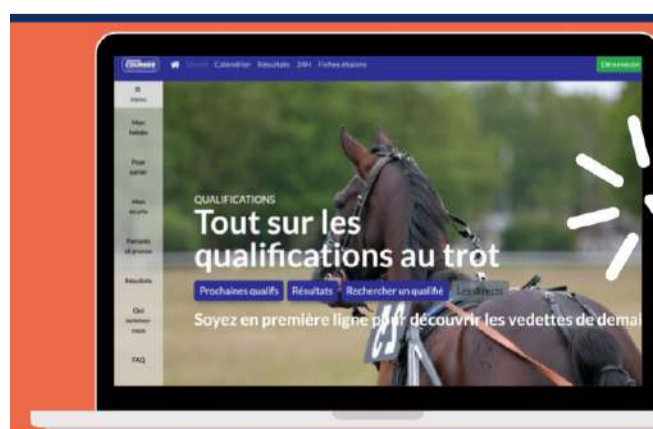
COURSES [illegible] Calendrier Résultats 24H Fiches étalons

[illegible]

Menu

Mes hebdo

Pour parier

Mes écurie

Partants et pronos

Résultats

Qui sommes-nous

FAQ

QUALIFICATIONS

Tout sur les qualifications au trot

Prochaines qualifs Résultats Rechercher un qualifié Les directs

Soyez en première ligne pour découvrir les vedettes de demai